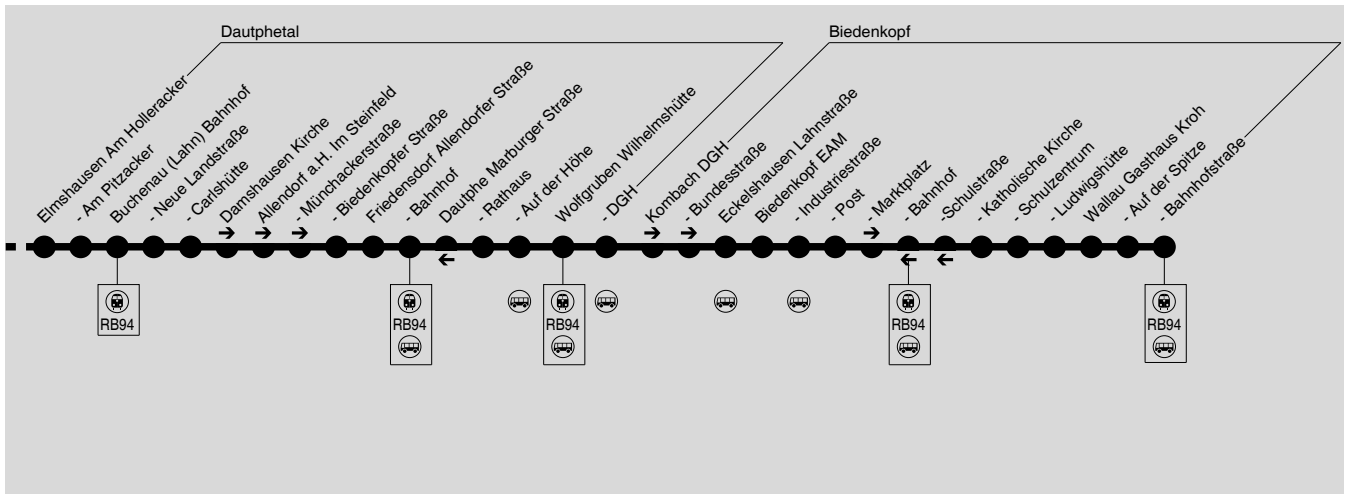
Dautphetal

Biedenkopf

Elmshausen Am Holleracker
- Am Pitzacker
Buchenau (Lahn) Bahnhof
- Neue Landstraße
- Carlshütte
Damshausen Kirche
Allendorf a.H. Im Steinfeld
- Münchackerstraße
- Biedenkopfer Straße
Friedensdorf Allendorfer Straße
- Bahnhof
Dautphe Marburger Straße
- Rathaus
- Auf der Höhe
Wolfgruben Wilhelmshütte
- DGH
Kombach DGH
- Bundesstraße
Eckelshausen Lahnstraße
Biedenkopf EAM
- Industriestraße
- Post
- Marktplatz
- Bahnhof
-Schulstraße
- Katholische Kirche
- Schulzentrum
- Ludwigshütte
Wallau Gasthaus Kroh
- Auf der Spitze
- Bahnhofstraße

RB94

RB94

RB94

RB94

RB94